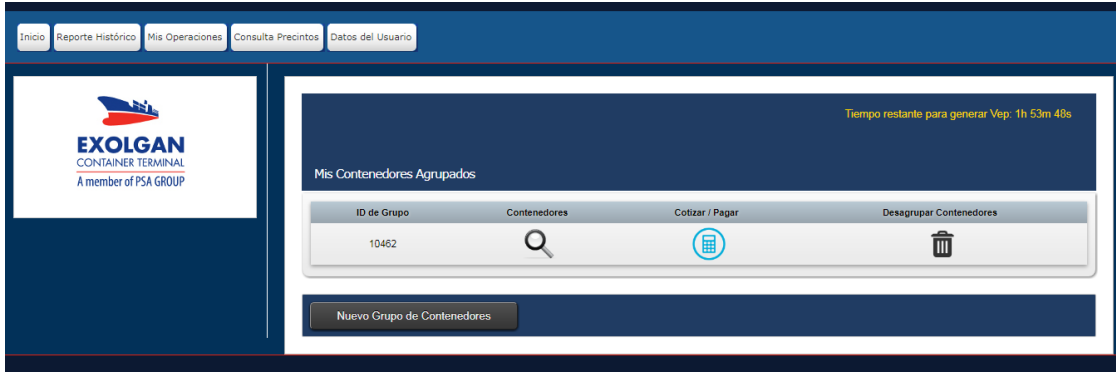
Inicio Reporte Histórico Mis Operaciones Consulta Precintos Datos del Usuario

EXOLGAN
CONTAINER TERMINAL
A member of PSA GROUP

Tiempo restante para generar Vep: 1h 53m 48s

Mis Contenedores Agrupados

| ID de Grupo | Contenedores | Cotizar / Pagar | Desagrupar Contenedores |
|---|---|---|---|
| 10462 | | | |

Nuevo Grupo de Contenedores